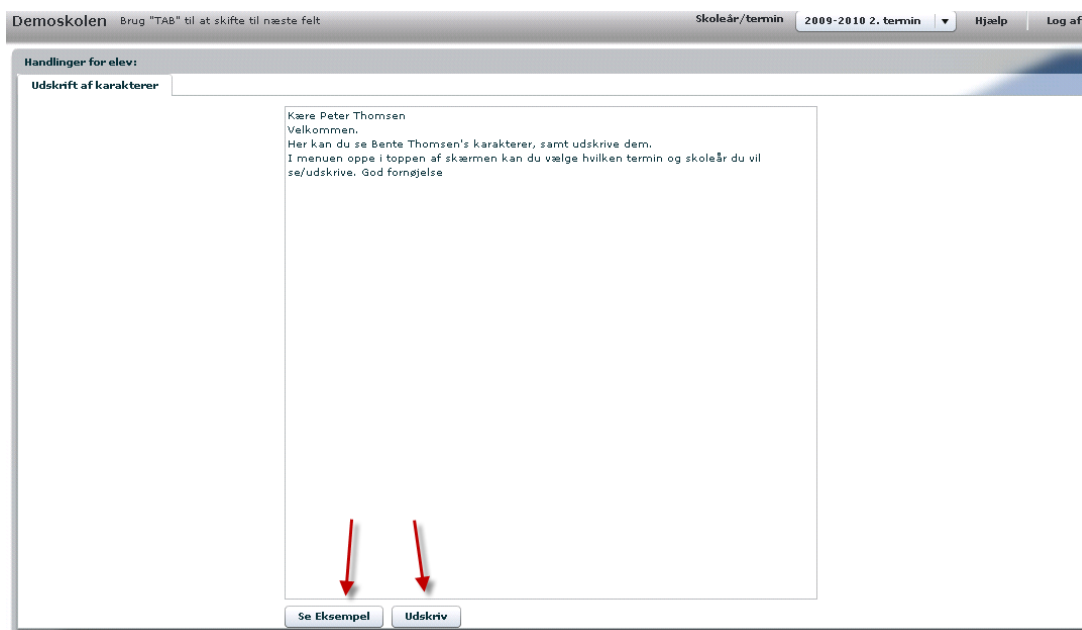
Demoskolen Brug "TAB" til at skifte til næste felt

Skoleår/termin 2009-2010 2. termin ▾ Hjælp Log af

Handlinger for elev:

Udskrift af karakterer

Kære Peter Thomsen
Velkommen.
Her kan du se Bente Thomsen's karakterer, samt udskrive dem.
I menuen oppe i toppen af skærmen kan du vælge hvilken termin og skoleår du vil se/udskrive. God fornøjelse

Se Eksempel Udskriv